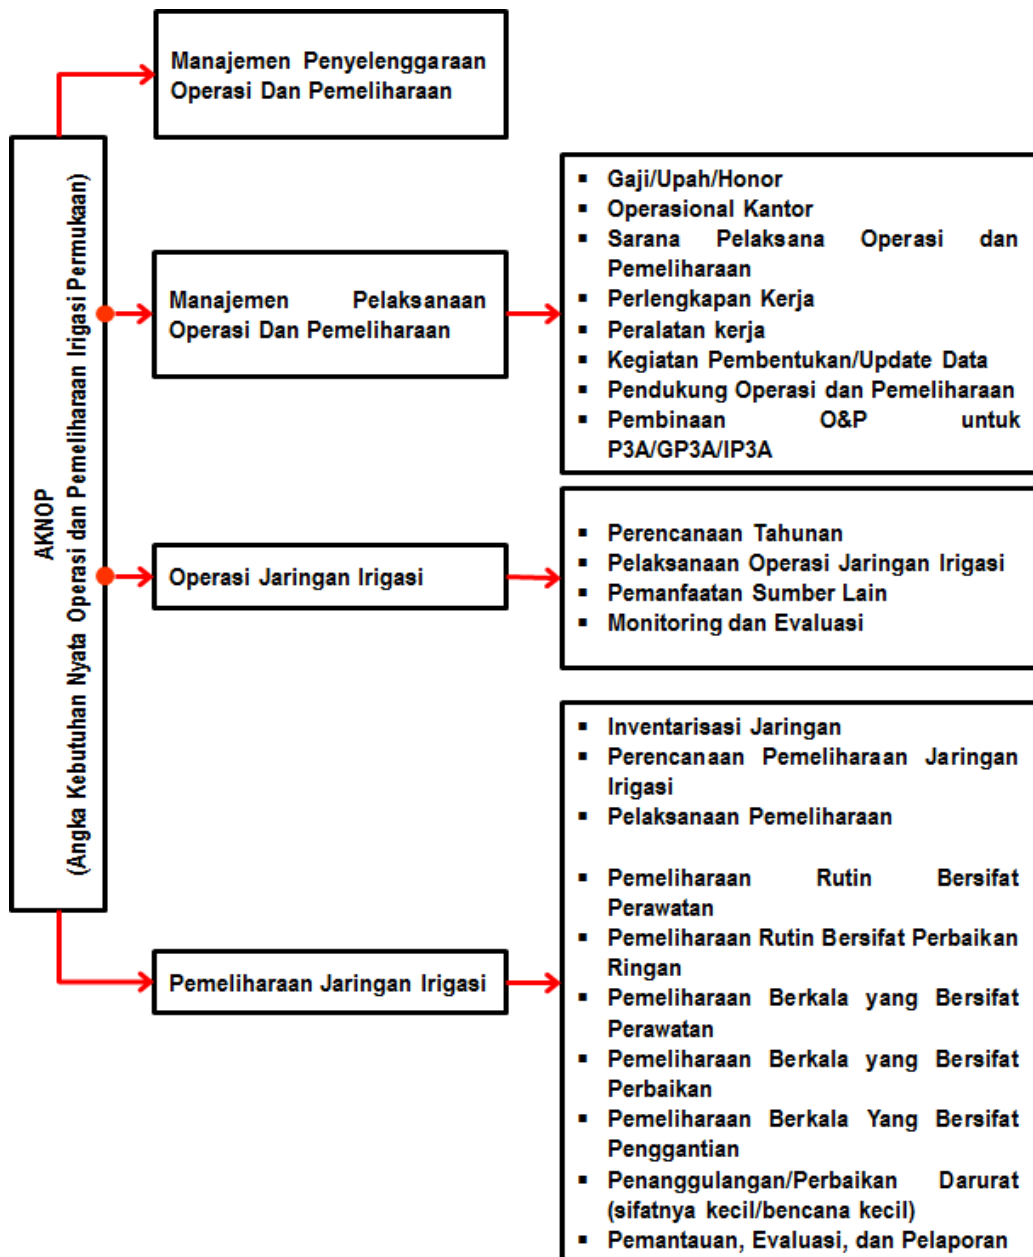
AKNOP
(Angka Kebutuhan Nyata Operasi dan Pemeliharaan Irigasi Permukaan)

Manajemen Penyelenggaraan Operasi Dan Pemeliharaan

Manajemen Pelaksanaan Operasi Dan Pemeliharaan

- Gaji/Upah/Honor
- Operasional Kantor
- Sarana Pelaksana Operasi dan Pemeliharaan
- Perlengkapan Kerja
- Peralatan kerja
- Kegiatan Pembentukan/Update Data
- Pendukung Operasi dan Pemeliharaan
- Pembinaan O&P untuk P3A/GP3A/IP3A

Operasi Jaringan Irigasi

- Perencanaan Tahunan
- Pelaksanaan Operasi Jaringan Irigasi
- Pemanfaatan Sumber Lain
- Monitoring dan Evaluasi

Pemeliharaan Jaringan Irigasi

- Inventarisasi Jaringan
- Perencanaan Pemeliharaan Jaringan Irigasi
- Pelaksanaan Pemeliharaan

- Pemeliharaan Rutin Bersifat Perawatan
- Pemeliharaan Rutin Bersifat Perbaikan Ringan
- Pemeliharaan Berkala yang Bersifat Perawatan
- Pemeliharaan Berkala yang Bersifat Perbaikan
- Pemeliharaan Berkala Yang Bersifat Penggantian
- Penanggulangan/Perbaikan Darurat (sifatnya kecil/bencana kecil)
- Pemantauan, Evaluasi, dan Pelaporan